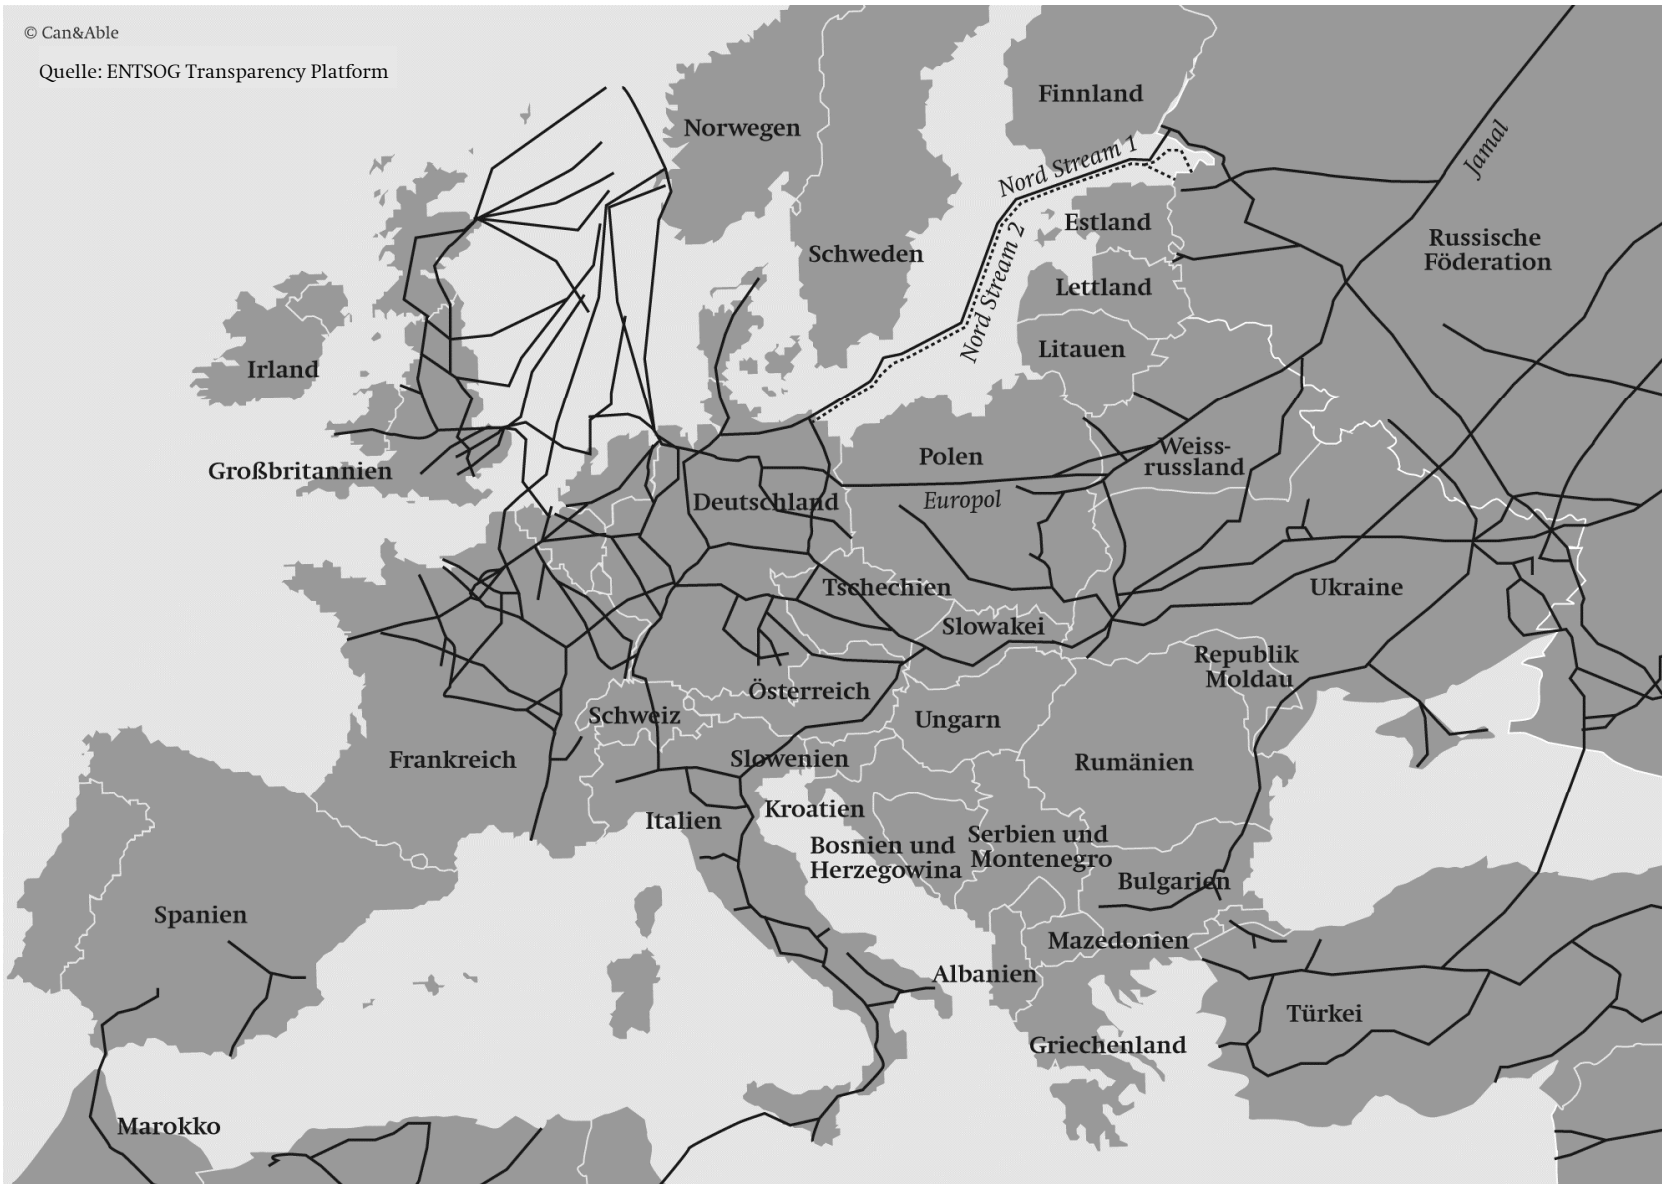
© Can&Able

Quelle: ENTSOG Transparency Platform

Finnland

Norwegen

Nord Stream 1

Jamal

Schweden

Estland

Nord Stream 2

Russische Föderation

Lettland

Irland

Litauen

Weissrussland

Polen

Großbritannien

Europol

Deutschland

Tschechien

Ukraine

Slowakei

Republik Moldau

Österreich

Schweiz

Ungarn

Frankreich

Slowenien

Rumänien

Kroatien

Italien

Bosnien und Herzegowina

Serbien und Montenegro

Bulgarien

Spanien

Mazedonien

Albanien

Türkei

Griechenland

Marokko